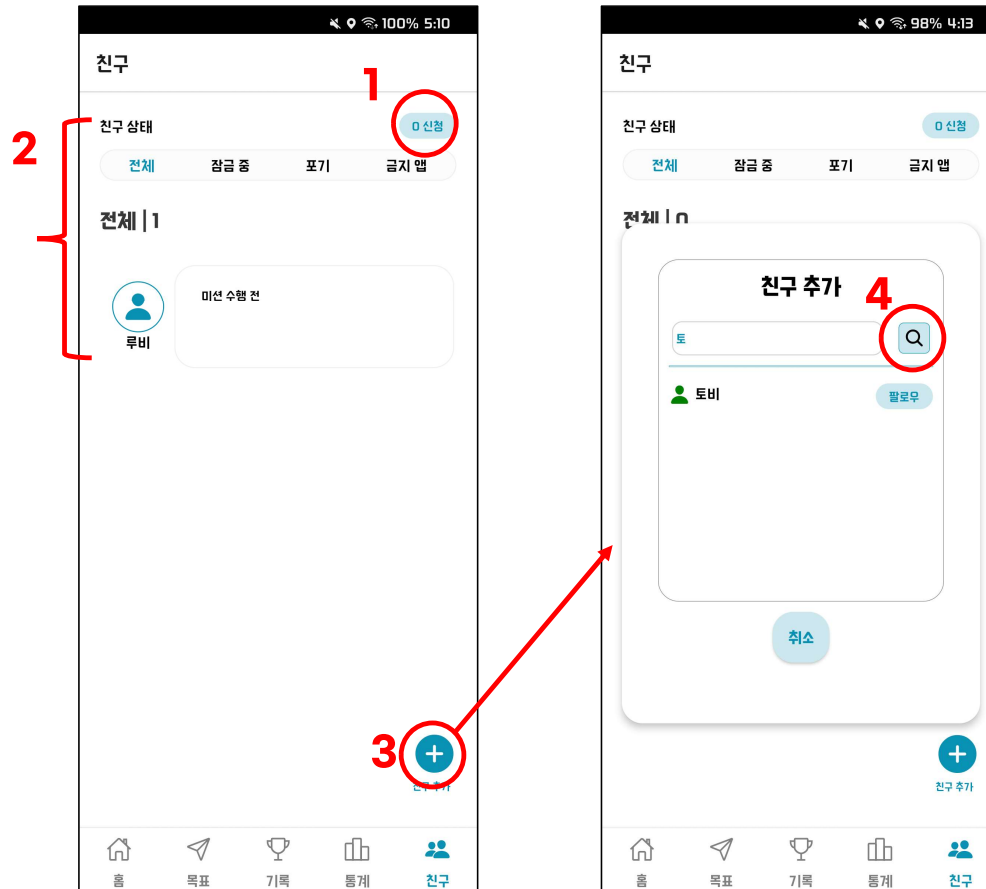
100% 5:10

친구

1

친구 상태

0 신청

2

전체 잠금 중 포기 금지 앱

전체 | 1

미션 수행 전

루비

3

친구 추가

홈 목표 기록 통계 친구

98% 4:13

친구

친구 상태

0 신청

전체 잠금 중 포기 금지 앱

전체 | 0

친구 추가

4

토

토비

팔로우

취소

친구 추가

홈 목표 기록 통계 친구